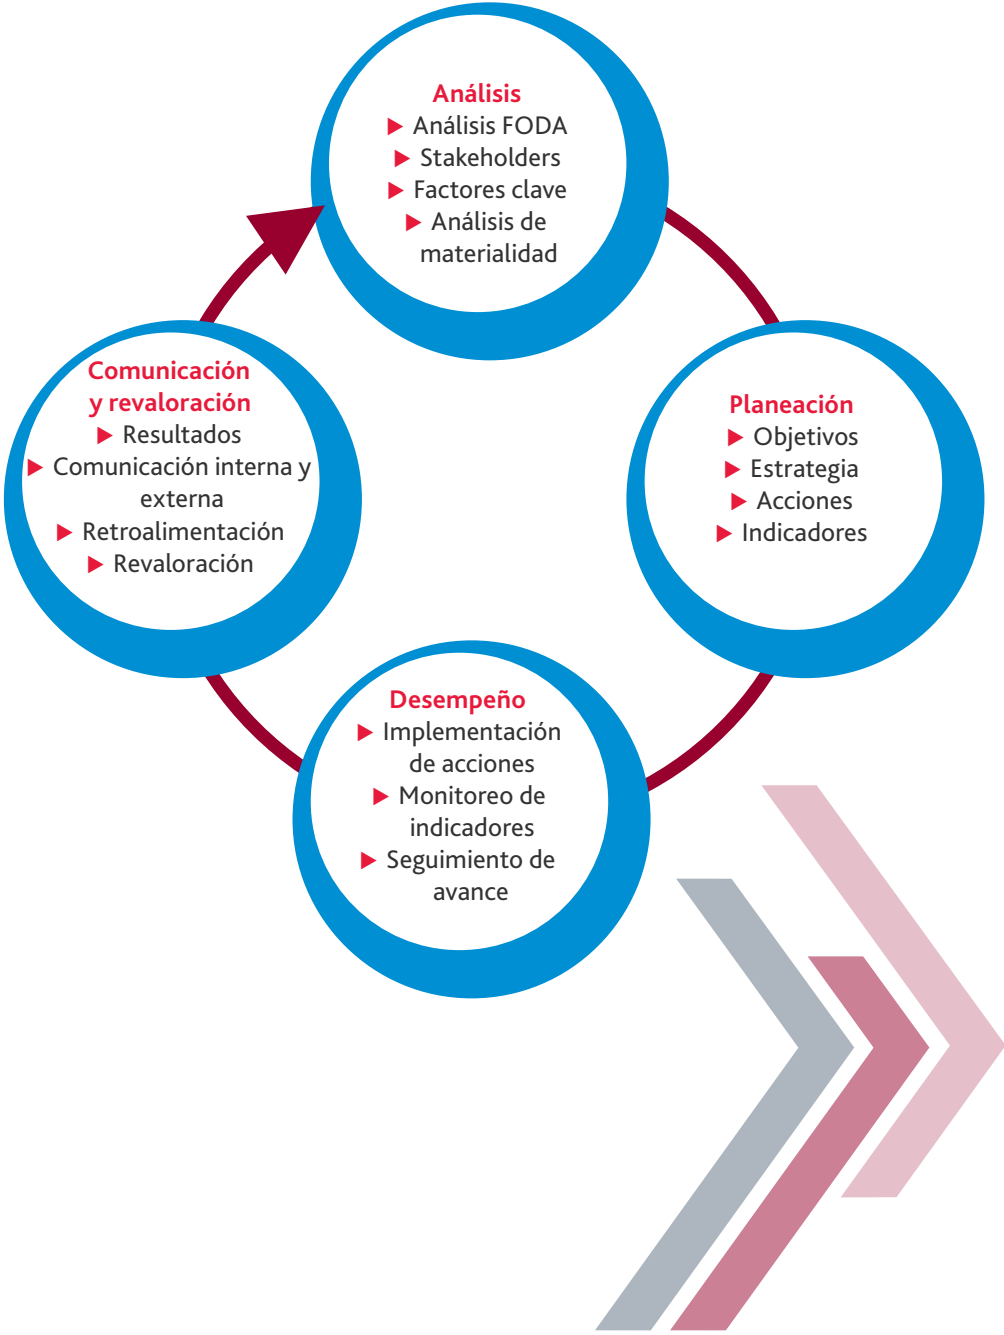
Análisis
▶ Análisis FODA
▶ Stakeholders
▶ Factores clave
▶ Análisis de materialidad

Planeación
▶ Objetivos
▶ Estrategia
▶ Acciones
▶ Indicadores

Desempeño
▶ Implementación de acciones
▶ Monitoreo de indicadores
▶ Seguimiento de avance

Comunicación y revaloración
▶ Resultados
▶ Comunicación interna y externa
▶ Retroalimentación
▶ Revaloración